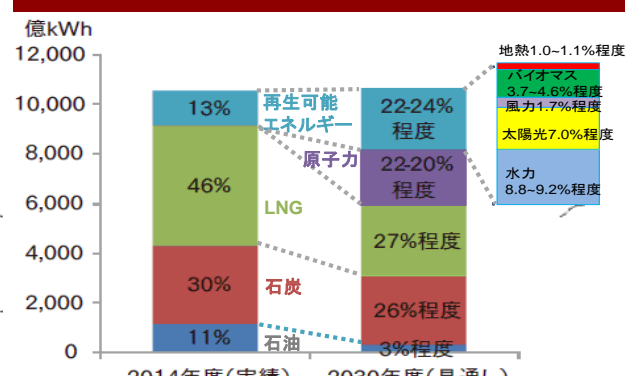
億kWh

12,000
10,000
8,000
6,000
4,000
2,000
0

13%
46%
30%
11%

再生可能エネルギー
原子力
LNG
石炭
石油

22-24%程度
22-20%程度
27%程度
26%程度
3%程度

地熱1.0~1.1%程度
バイオマス3.7~4.6%程度
風力1.7%程度
太陽光7.0%程度
水力8.8~9.2%程度

2014年度(実績)　2030年度(見通し)